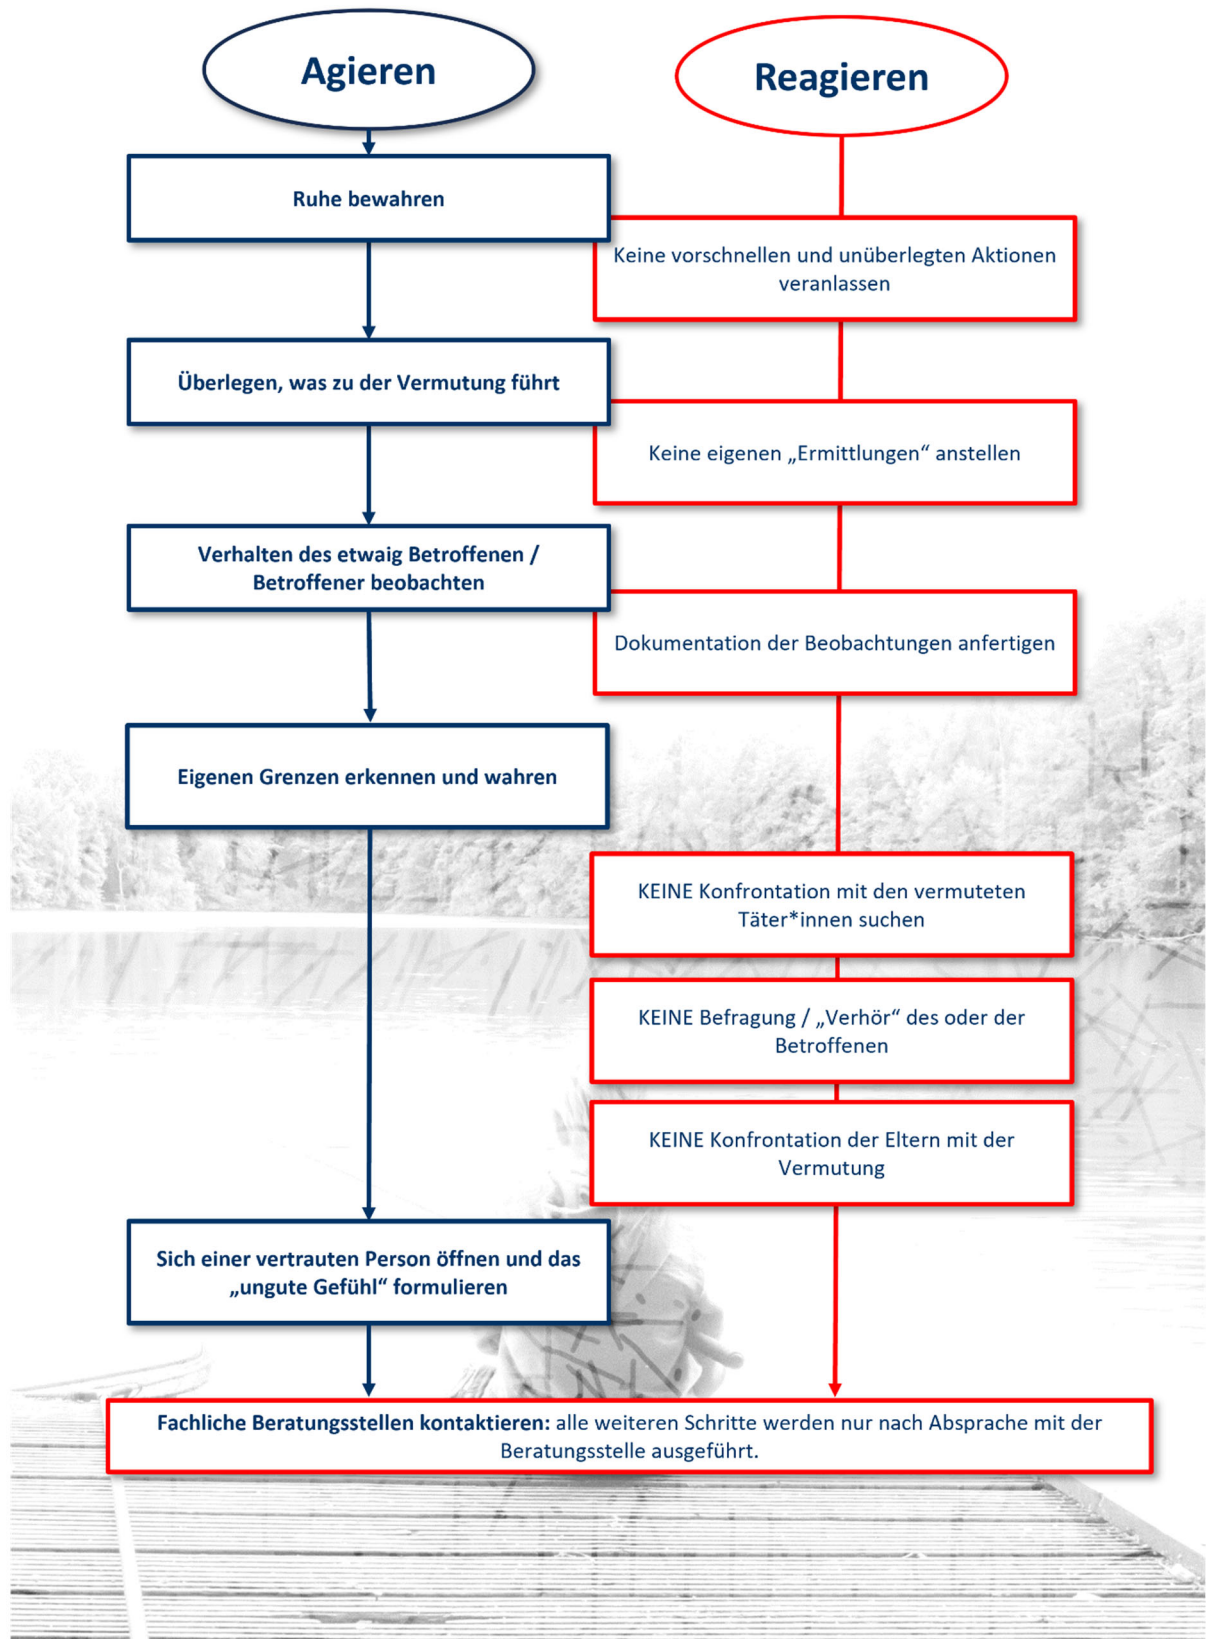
Agieren

Reagieren

Ruhe bewahren

Keine vorschnellen und unüberlegten Aktionen veranlassen

Überlegen, was zu der Vermutung führt

Keine eigenen „Ermittlungen“ anstellen

Verhalten des etwaig Betroffenen / Betroffener beobachten

Dokumentation der Beobachtungen anfertigen

Eigenen Grenzen erkennen und wahren

KEINE Konfrontation mit den vermuteten Täter*innen suchen

KEINE Befragung / „Verhör“ des oder der Betroffenen

KEINE Konfrontation der Eltern mit der Vermutung

Sich einer vertrauten Person öffnen und das „ungute Gefühl“ formulieren

Fachliche Beratungsstellen kontaktieren: alle weiteren Schritte werden nur nach Absprache mit der Beratungsstelle ausgeführt.